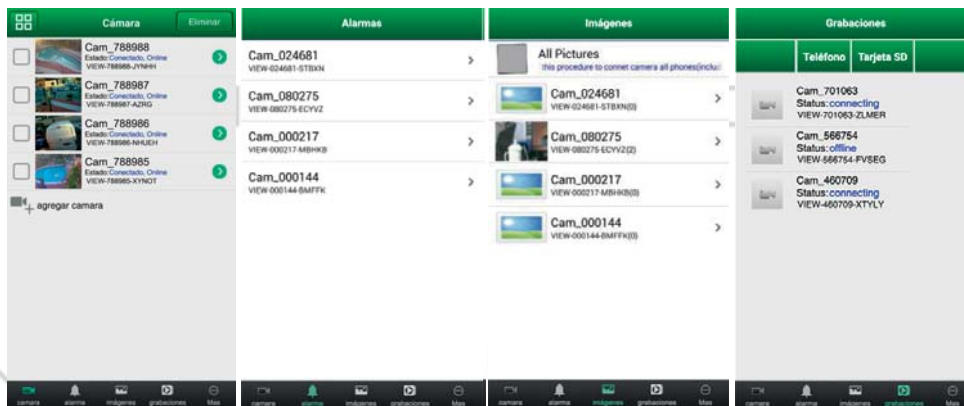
Cámara
Eliminar

Cam_788988
Estado: Conectado, Online
VIEW-788988-JYNHH

Cam_788987
Estado: Conectado, Online
VIEW-788987-AZRG

Cam_788986
Estado: Conectado, Online
VIEW-788986-NHUEH

Cam_788985
Estado: Conectado, Online
VIEW-788985-XYNOT

agregar camara

camara alarma imágenes grabaciones Mas

Alarmas

Cam_024681
VIEW-024681-STBXN

Cam_080275
VIEW-080275-ECYVZ

Cam_000217
VIEW-000217-MBHKB

Cam_000144
VIEW-000144-BMFFK

camara alarma imágenes grabaciones Mas

Imágenes

All Pictures
this procedure to connet camera all phones(inclu

Cam_024681
VIEW-024681-STBXN(0)

Cam_080275
VIEW-080275-ECYVZ(2)

Cam_000217
VIEW-000217-MBHKB(0)

Cam_000144
VIEW-000144-BMFFK(0)

camara alarma imágenes grabaciones Mas

Grabaciones

Teléfono
Tarjeta SD

Cam_701063
Status:connecting
VIEW-701063-ZLMER

Cam_566754
Status:offline
VIEW-566754-FVSEG

Cam_460709
Status:connecting
VIEW-460709-XTYLY

camara alarma imágenes grabaciones Mas